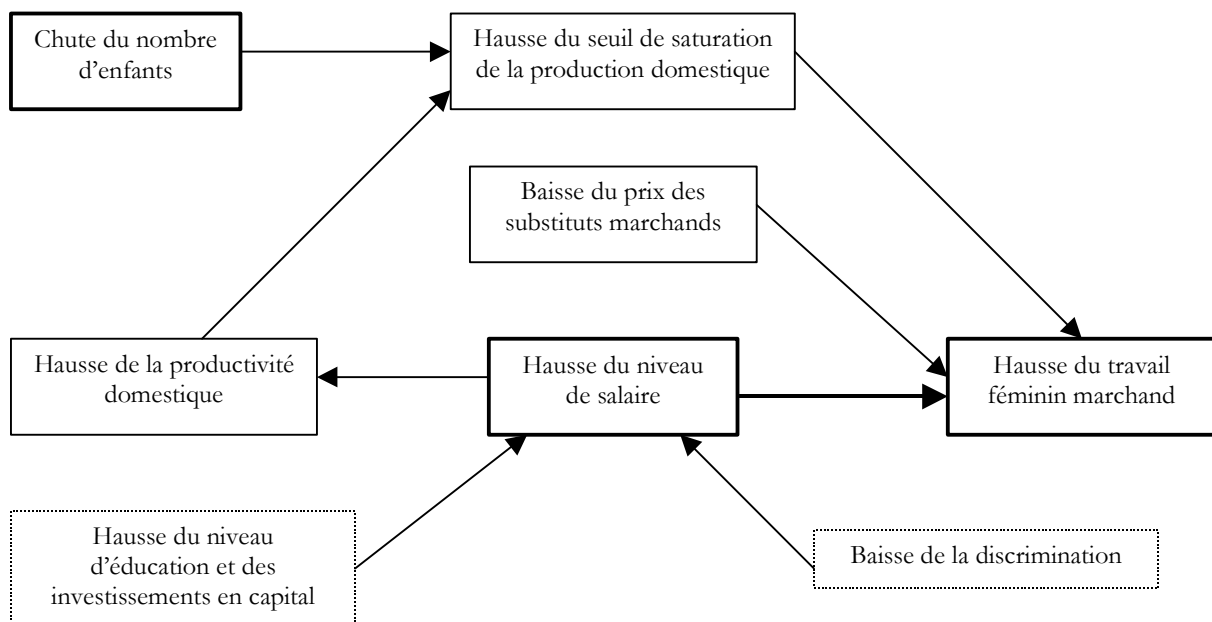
Chute du nombre d'enfants

Hausse du seuil de saturation de la production domestique

Baisse du prix des substituts marchands

Hausse de la productivité domestique

Hausse du niveau de salaire

Hausse du travail féminin marchand

Hausse du niveau d'éducation et des investissements en capital

Baisse de la discrimination